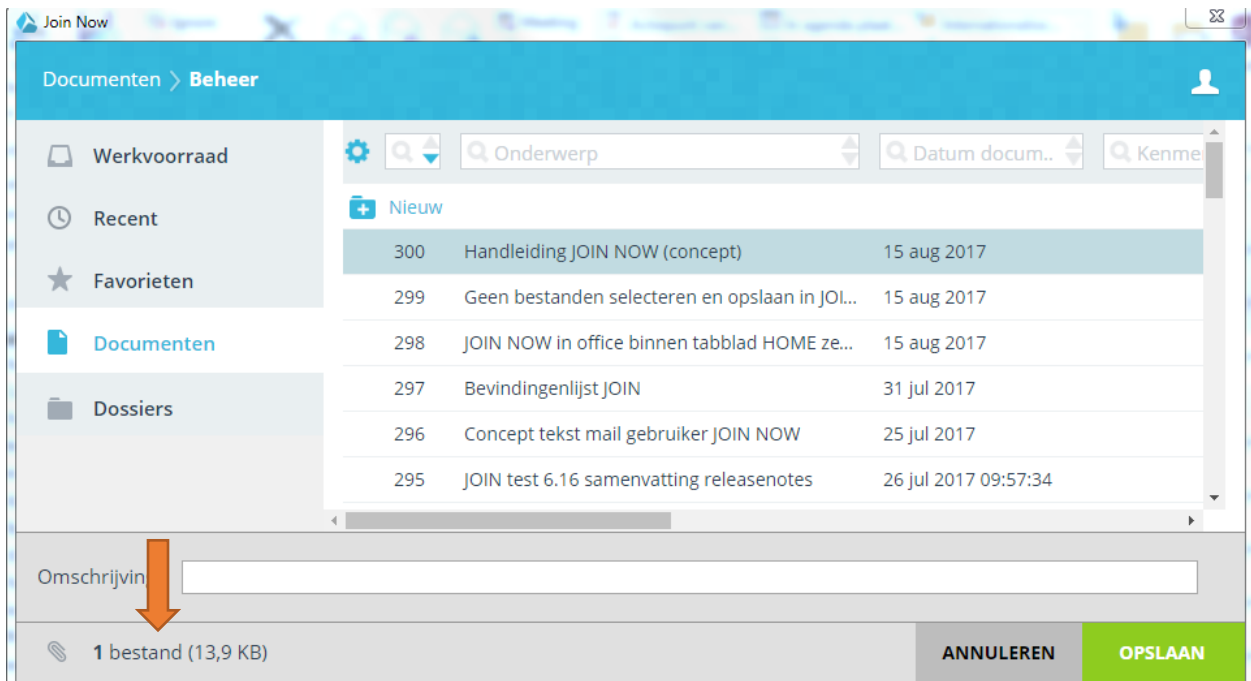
Join Now

Documenten > Beheer

Werkvoorraad

Recent

Favorieten

Documenten

Dossiers

Onderwerp

Datum docum..

Kenme

Nieuw

| | | |
|---|---|---|
| 300 | Handleiding JOIN NOW (concept) | 15 aug 2017 |
| 299 | Geen bestanden selecteren en opslaan in JOI... | 15 aug 2017 |
| 298 | JOIN NOW in office binnen tabblad HOME ze... | 15 aug 2017 |
| 297 | Bevindingenlijst JOIN | 31 jul 2017 |
| 296 | Concept tekst mail gebruiker JOIN NOW | 25 jul 2017 |
| 295 | JOIN test 6.16 samenvatting releasenotes | 26 jul 2017 09:57:34 |

Omschrijvin

1 bestand (13,9 KB)

ANNULEREN

OPSLAAN